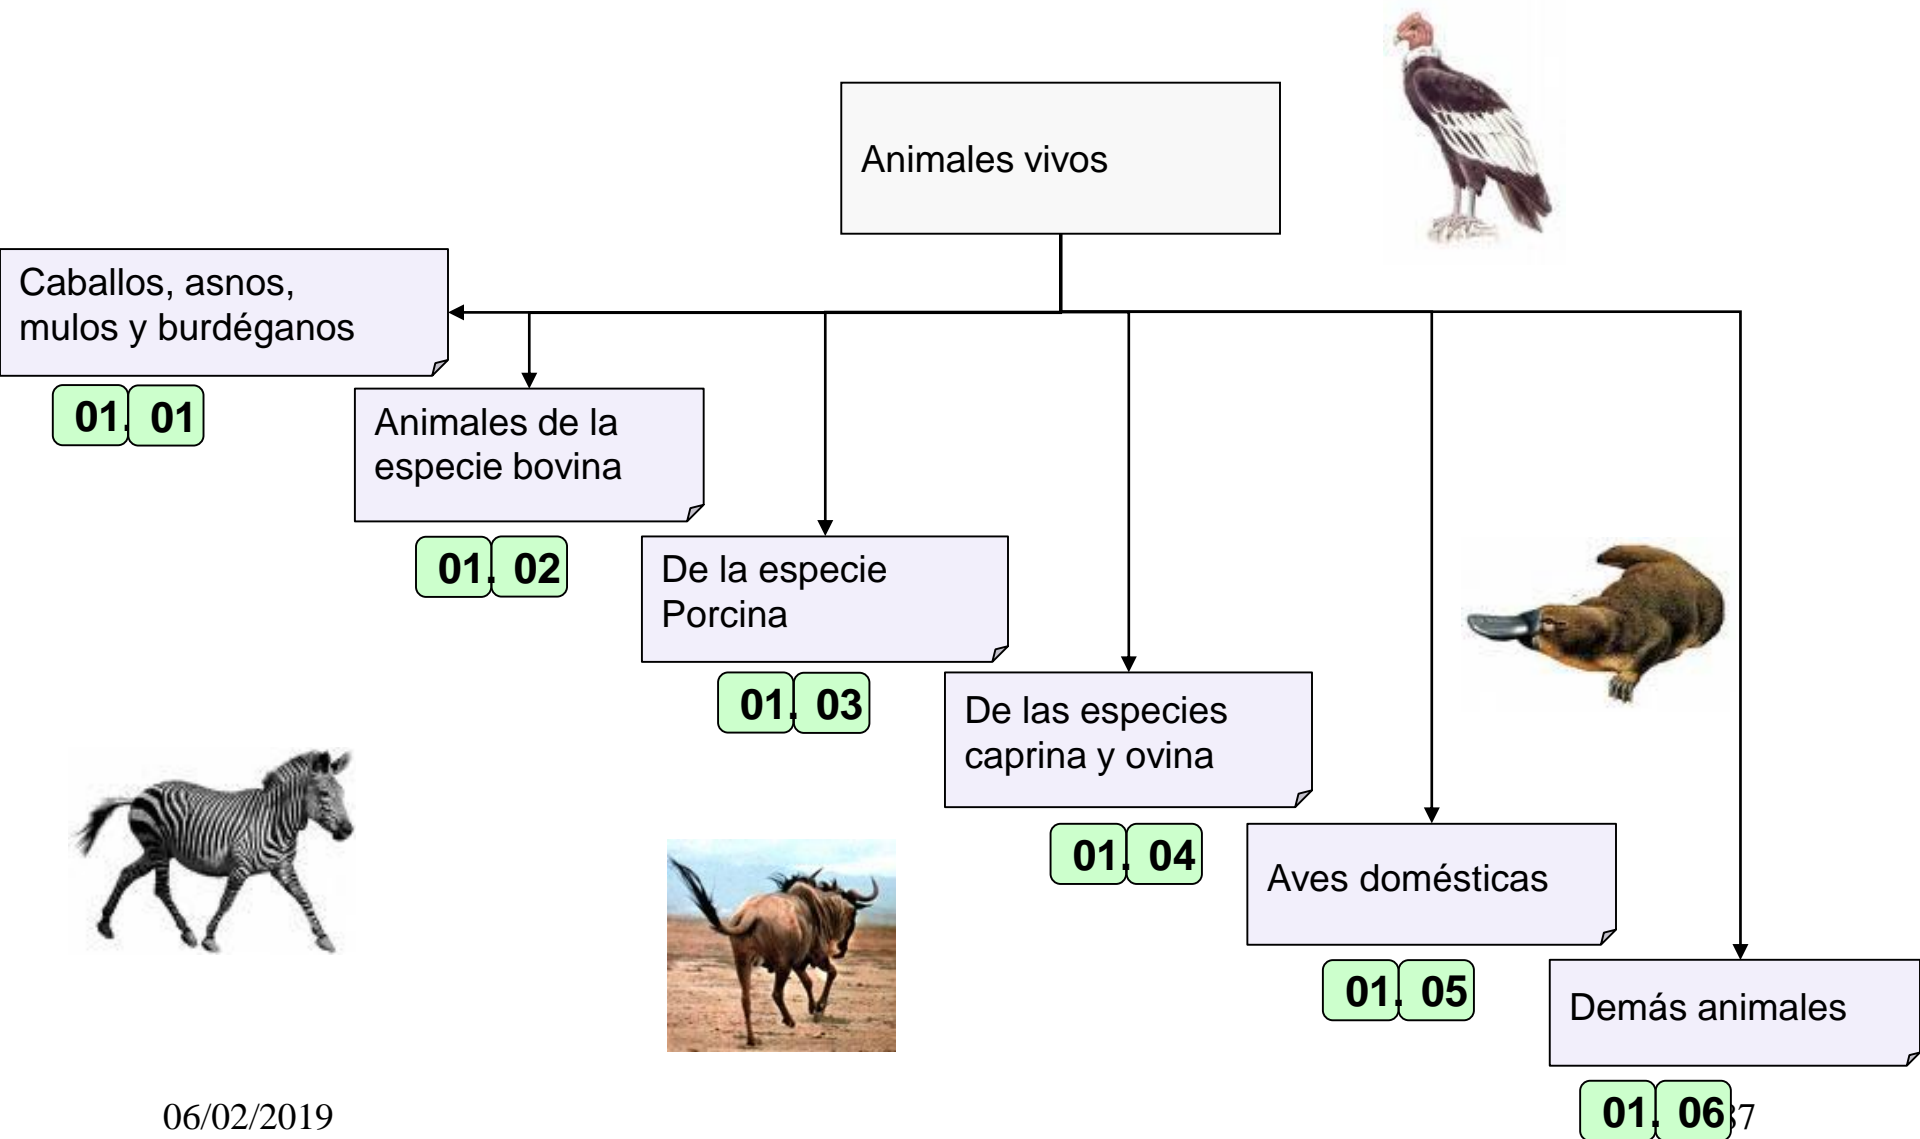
Animales vivos

Caballos, asnos, mulos y burdéganos

01. 01

Animales de la especie bovina

01. 02

De la especie Porcina

01. 03

De las especies caprina y ovina

01. 04

Aves domésticas

01. 05

Demás animales

01. 06

06/02/2019

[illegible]7